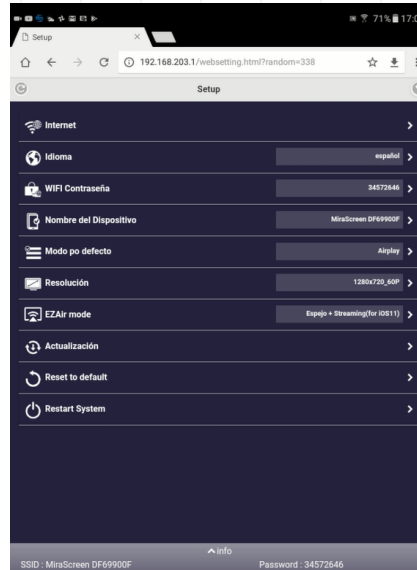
71% 17:0

Setup

192.168.203.1/websetting.html?random=338

Setup

Internet

Idioma español

WIFI Contraseña 34572646

Nombre del Dispositivo MiraScreen DF69900F

Modo po defecto Airplay

Resolución 1280x720_60P

EZAir mode Espejo + Streaming(for iOS11)

Actualización

Reset to default

Restart System

info

SSID : MiraScreen DF69900F Password : 34572646